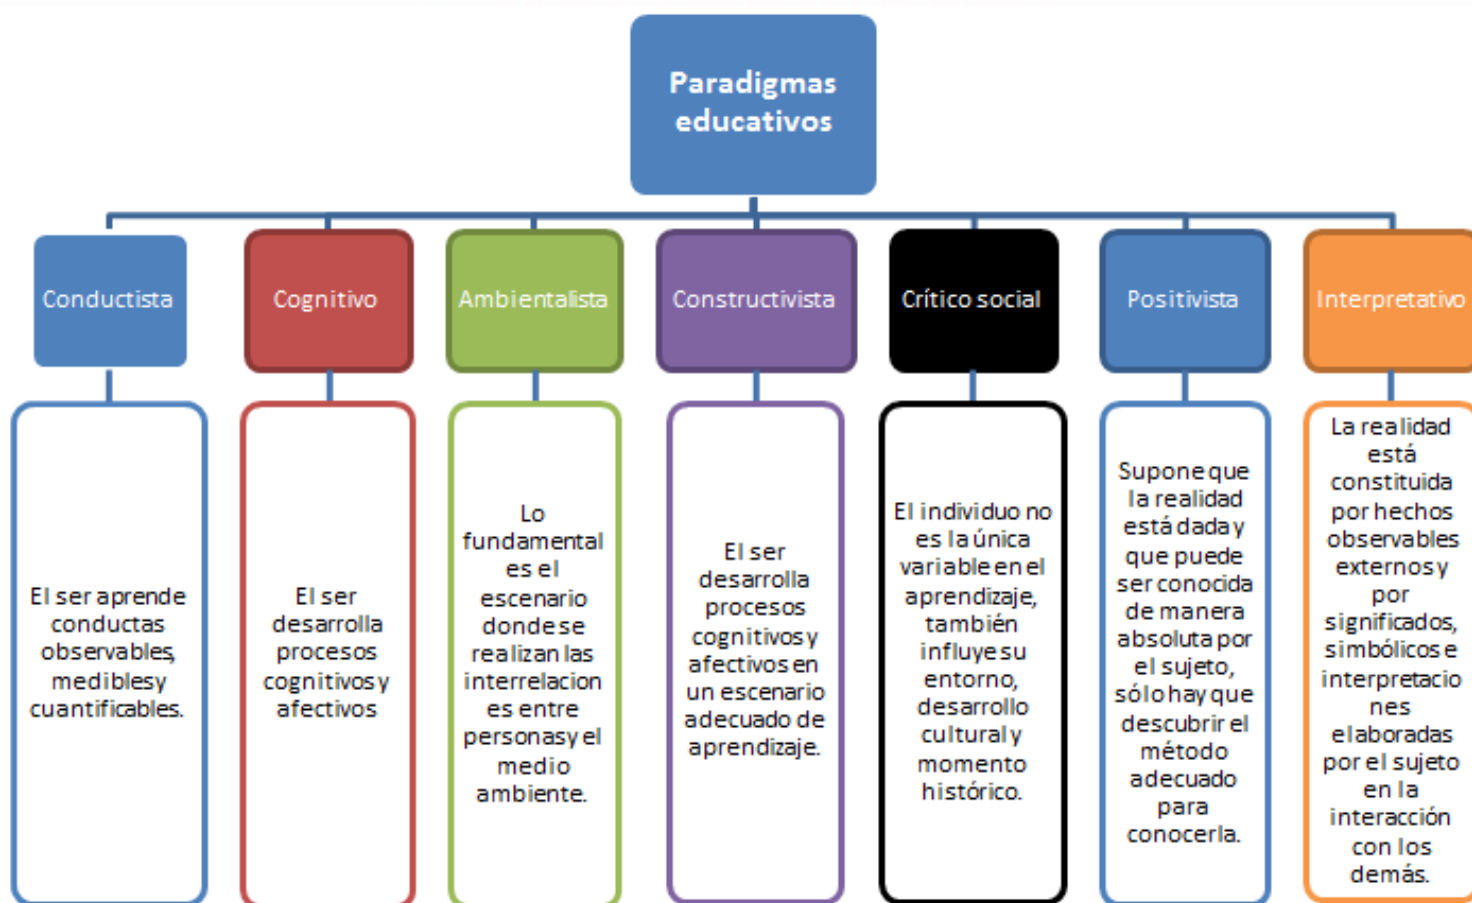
Paradigmas educativos

Conductista

El ser aprende conductas observables, mediblesy cuantificables.

Cognitivo

El ser desarrolla procesos cognitivosy afectivos

Ambientalista

Lo fundamental es el escenario dondese realizan las interrelacion es entre personasy el medio ambiente.

Constructivista

El ser desarrolla procesos cognitivosy afectivos en un escenario adecuado de aprendizaje.

Crítico social

El individuo no es la única variable en el aprendizaje, también influye su entorno, desarrollo cultural y momento histórico.

Positivista

Supone que la realidad está daday que puede ser conocida de manera absoluta por el sujeto, sólo hay que descubrir el método adecuado para conocerla.

Interpretativo

La realidad está constituida por hechos observables externos y por significados, simbólicos e interpretacio nes elaboradas por el sujeto en la interacción con los demás.